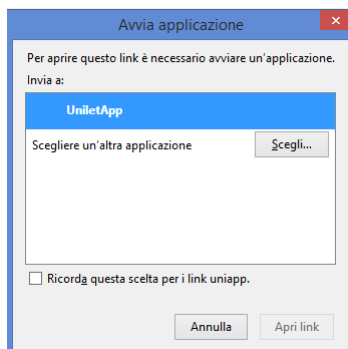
Avvia applicazione

Per aprire questo link è necessario avviare un'applicazione.

Invia a:

UniletApp

Scegliere un'altra applicazione

Scegli...

Ricorda questa scelta per i link uniapp.

Annulla

Apri link